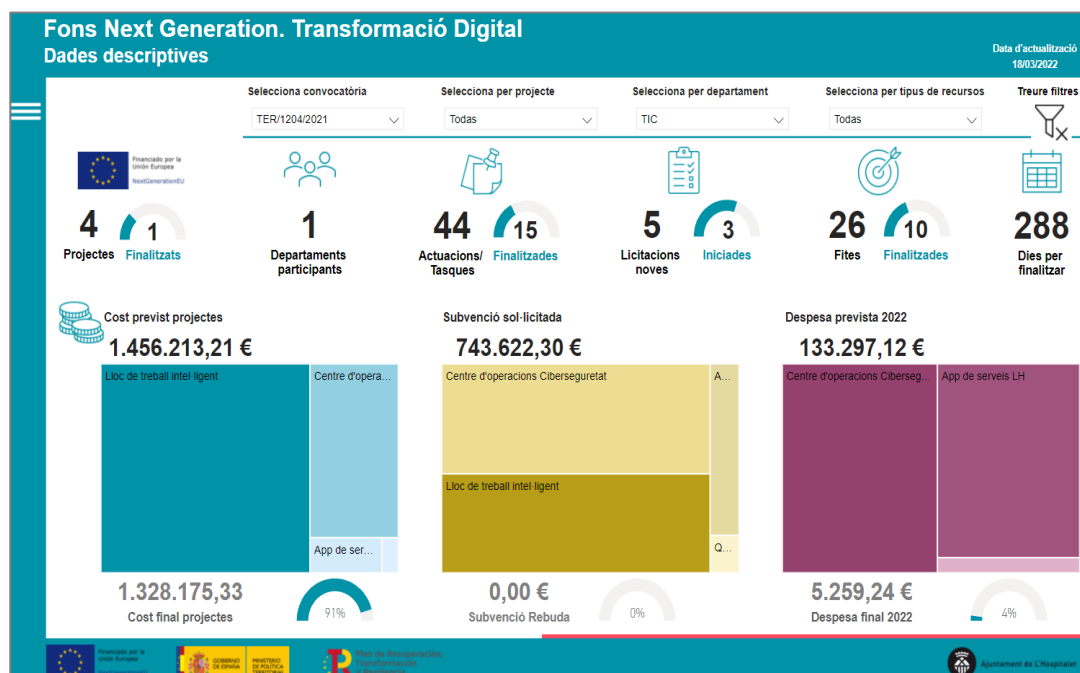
Fons Next Generation. Transformació Digital
Dades descriptives

Data d'actualització
18/03/2022

Selecciona convocatòria
TER/1204/2021

Selecciona per projecte
Todas

Selecciona per departament
TIC

Selecciona per tipus de recursos
Todas

Treure filtres

Financiado por la Unión Europea
NextGenerationEU

4 Projectes
1 Finalitzats

1 Departaments participants

44 Actuacions/ Tasques
15 Finalitzades

5 Licitacions noves
3 Iniciades

26 Fites
10 Finalitzades

288 Dies per finalitzar

Cost previst projectes
1.456.213,21 €

Lloc de treball intel·ligent
Centre d'opera...
App de ser...

1.328.175,33
Cost final projectes
91%

Subvenció sol·licitada
743.622,30 €

Centre d'operacions Ciberseguretat
A...
Lloc de treball intel·ligent
Q...

0,00 €
Subvenció Rebuda
0%

Despesa prevista 2022
133.297,12 €

Centre d'operacions Ciberseg...
App de serveis LH

5.259,24 €
Despesa final 2022
4%

Financiado por la Unión Europea
GOBIERNO DE ESPAÑA
MINISTERIO DE POLÍTICA TERRITORIAL
Plan de Recuperación, Transformación y Resiliencia
Ajuntament de L'Hospitalet